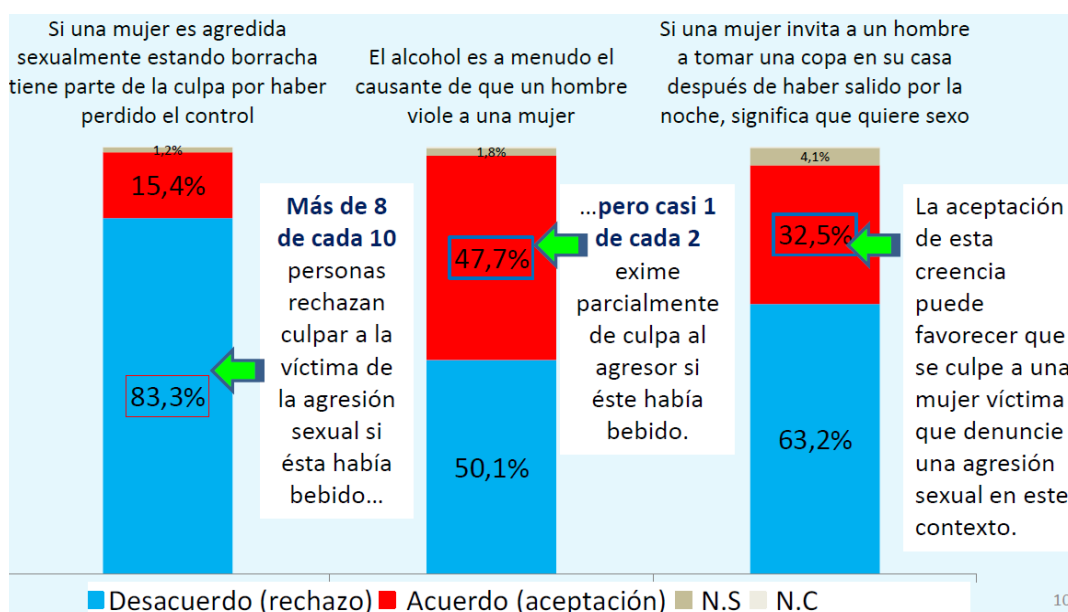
Si una mujer es agredida sexualmente estando borracha tiene parte de la culpa por haber perdido el control

El alcohol es a menudo el causante de que un hombre viole a una mujer

Si una mujer invita a un hombre a tomar una copa en su casa después de haber salido por la noche, significa que quiere sexo

1,2%
15,4%
83,3%

Más de 8 de cada 10 personas rechazan culpar a la víctima de la agresión sexual si ésta había bebido…

1,8%
47,7%
50,1%

…pero casi 1 de cada 2 exime parcialmente de culpa al agresor si éste había bebido.

4,1%
32,5%
63,2%

La aceptación de esta creencia puede favorecer que se culpe a una mujer víctima que denuncie una agresión sexual en este contexto.

Desacuerdo (rechazo) Acuerdo (aceptación) N.S N.C

10